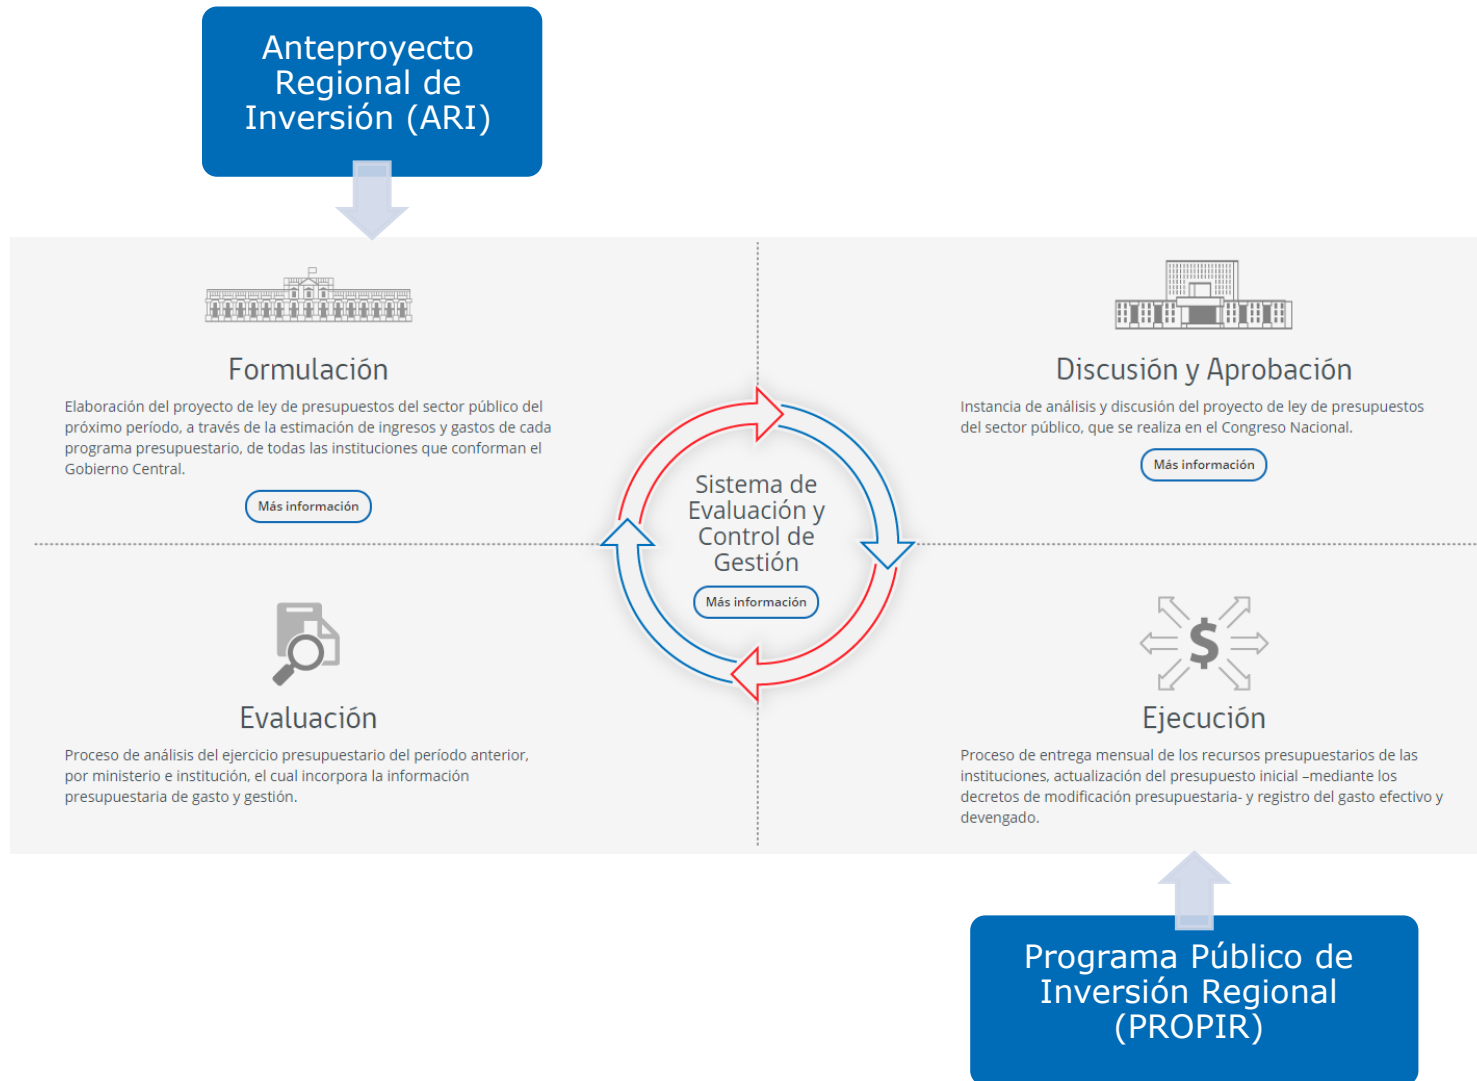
Anteproyecto Regional de Inversión (ARI)

Formulación

Elaboración del proyecto de ley de presupuestos del sector público del próximo período, a través de la estimación de ingresos y gastos de cada programa presupuestario, de todas las instituciones que conforman el Gobierno Central.

Más información

Discusión y Aprobación

Instancia de análisis y discusión del proyecto de ley de presupuestos del sector público, que se realiza en el Congreso Nacional.

Más información

Sistema de Evaluación y Control de Gestión

Más información

Evaluación

Proceso de análisis del ejercicio presupuestario del período anterior, por ministerio e institución, el cual incorpora la información presupuestaria de gasto y gestión.

Ejecución

Proceso de entrega mensual de los recursos presupuestarios de las instituciones, actualización del presupuesto inicial –mediante los decretos de modificación presupuestaria- y registro del gasto efectivo y devengado.

Programa Público de Inversión Regional (PROPIR)